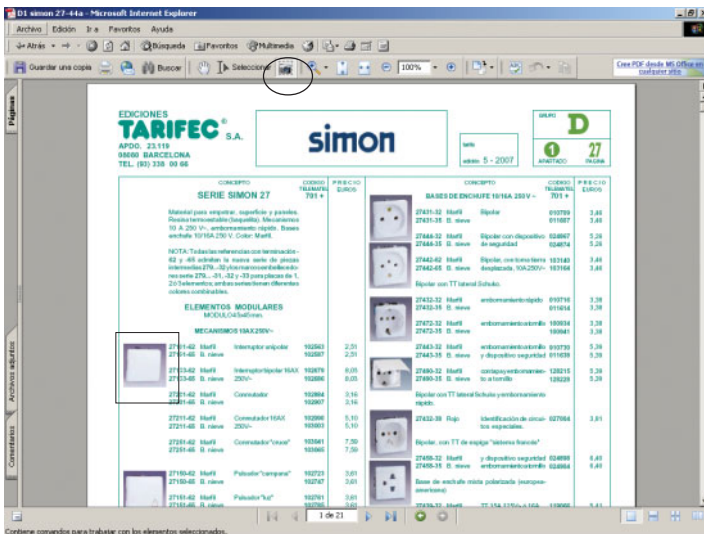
D1 simon 27-44a - Microsoft Internet Explorer

Archivo Edición Ir a Favoritos Ayuda

Atrás Búsqueda Favoritos Multimedia

Guardar una copia Buscar Seleccionar 100%

Cree PDF desde MS Office en cualquier sitio

Páginas

EDICIONES
TARIFEC® S.A.
APDO. 23.119
08080 BARCELONA
TEL. (93) 338 00 66

simon

GRUPO
D
tarifa
edición 5 - 2007
1 APARTADO
27 PÁGINA

CONCEPTO
SERIE SIMON 27
CODIGO TELEMATIC 701 +
PRECIO EUROS

Material para empotrar, superficie y paneles. Resina termoestable (baquelita). Mecanismos 10 A 250 V~, embornamiento rápido. Bases enchufe 10/16A 250 V. Color: Marfil.

NOTA: Todas las referencias con terminación -62 y -65 admiten la nueva serie de piezas intermedias 270....-32 y los marcos embellecedores serie 270....-31, -32 y -33 para placas de 1, 2 ó 3 elementos; ambas series tienen diferentes colores combinables.

ELEMENTOS MODULARES
MODULO 45x45mm.

MECANISMOS 10AX250V~

| | | | | |
|---|---|---|---|---|
| 27101-62 | Marfil | Interruptor unipolar | 102503 | 2,51 |
| 27101-65 | B. nieve | | 102587 | 2,51 |
| 27103-62 | Marfil | Interruptor bipolar 16AX | 102879 | 8,05 |
| 27103-65 | B. nieve | 250V~ | 102886 | 8,05 |
| 27201-62 | Marfil | Conmutador | 102804 | 3,16 |
| 27201-65 | B. nieve | | 102907 | 3,16 |
| 27211-62 | Marfil | Conmutador 16AX | 102990 | 5,10 |
| 27211-65 | B. nieve | 250V~ | 103003 | 5,10 |
| 27221-62 | Marfil | Conmutador "cruce" | 103541 | 7,59 |
| 27221-65 | B. nieve | | 103665 | 7,59 |
| 27150-62 | Marfil | Pulsador "campana" | 102723 | 3,61 |
| 27150-65 | B. nieve | | 102747 | 3,61 |
| 27160-62 | Marfil | Pulsador "luz" | 102761 | 3,61 |
| 27160-65 | B. nieve | | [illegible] | 3,61 |

CONCEPTO
CODIGO TELEMATIC 701 +
PRECIO EUROS

BASES DE ENCHUFE 10/16A 250 V~

| | | | | |
|---|---|---|---|---|
| 27431-32 | Marfil | Bipolar | 010799 | 3,46 |
| 27431-35 | B. nieve | | 011607 | 3,46 |
| 27444-32 | Marfil | Bipolar con dispositivo | 024867 | 5,26 |
| 27444-35 | B. nieve | de seguridad | 024874 | 5,26 |
| 27442-62 | Marfil | Bipolar, con toma tierra | 103140 | 3,49 |
| 27442-65 | B. nieve | desplazada, 10A 250V~ | 103164 | 3,49 |

Bipolar con TT lateral Schuko.

| | | | | |
|---|---|---|---|---|
| 27432-32 | Marfil | embornamiento rápido | 010716 | 3,39 |
| 27432-35 | B. nieve | | 011614 | 3,39 |
| 27472-32 | Marfil | embornamiento tornillo | 160034 | 3,39 |
| 27472-35 | B. nieve | | 160041 | 3,39 |
| 27443-32 | Marfil | embornamiento rápido | 010730 | 5,39 |
| 27443-35 | B. nieve | y dispositivo seguridad | 011638 | 5,39 |
| 27490-32 | Marfil | con tapa y embornamiento a tornillo | 128215 | 5,39 |
| 27490-35 | B. nieve | | 128229 | 5,39 |

Bipolar con TT lateral Schuko y embornamiento rápido.

| | | | | |
|---|---|---|---|---|
| 27432-39 | Rojo | Identificación de circuitos especiales. | 027084 | 3,61 |

Bipolar, con TT de espiga "sistema francés"

| | | | | |
|---|---|---|---|---|
| 27458-32 | Marfil | y dispositivo seguridad | 024898 | 6,40 |
| 27458-35 | B. nieve | embornamiento tornillo | 024904 | 6,40 |

Base de enchufe mixta polarizada (europea-americana)

Archivos adjuntos
Comentarios

1 de 21

Contiene comandos para trabajar con los elementos seleccionados.